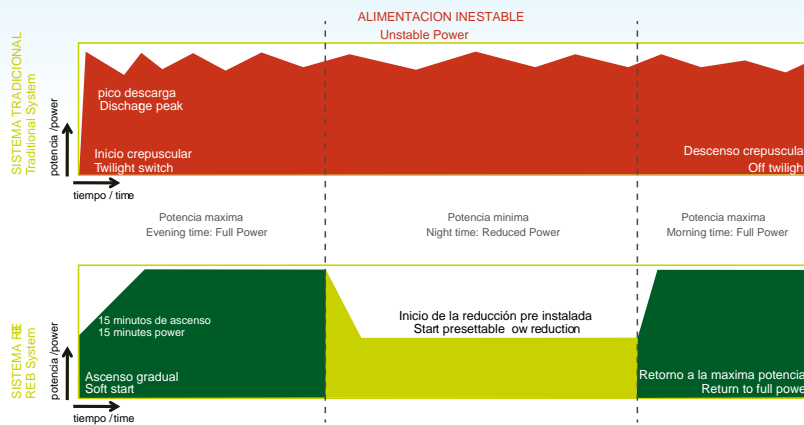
ALIMENTACION INESTABLE
Unstable Power

SISTEMA TRADICIONAL
Traditional System

potencia /power

pico descarga
Dischage peak

Inicio crepuscular
Twilight switch

Descenso crepuscula
Off twiligh

tiempo / time

Potencia maxima
Evening time: Full Power

Potencia minima
Night time: Reduced Power

Potencia maxima
Morning time: Full Power

SISTEMA REB
REB System

potencia /power

15 minutos de ascenso
15 minutes power

Ascenso gradual
Soft start

Inicio de la reducción pre instalada
Start presettable ow reduction

Retorno a la maxima potencia
Return to full powe

tiempo /time